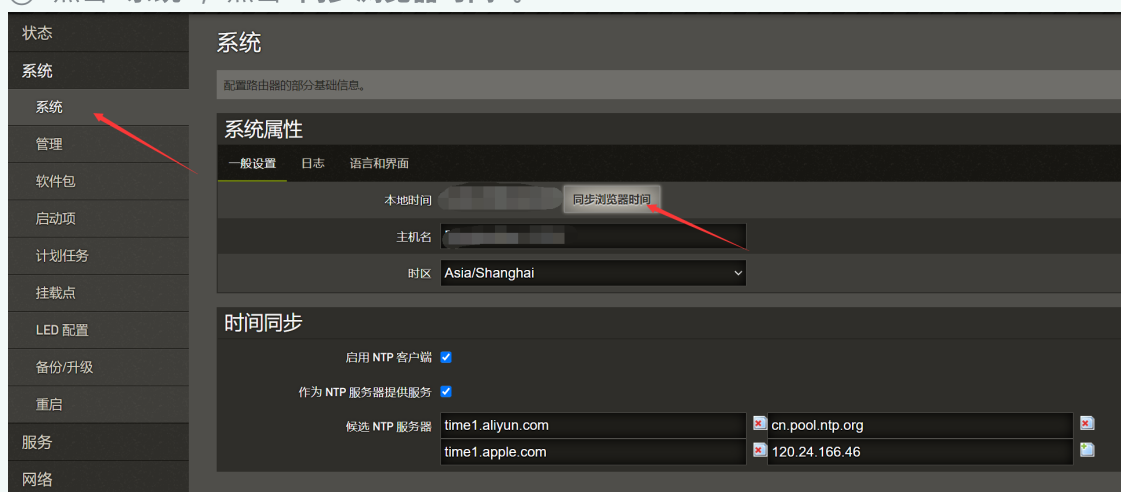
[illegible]

状态
系统
系统
管理
软件包
启动项
计划任务
挂载点
LED 配置
备份/升级
重启
服务
网络

系统

配置路由器的部分基础信息。

系统属性

一般设置　日志　语言和界面

本地时间 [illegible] 同步浏览器时间

主机名 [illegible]

时区 Asia/Shanghai

时间同步

启用 NTP 客户端

作为 NTP 服务器提供服务

候选 NTP 服务器 time1.aliyun.com　cn.pool.ntp.org
time1.apple.com　120.24.166.46